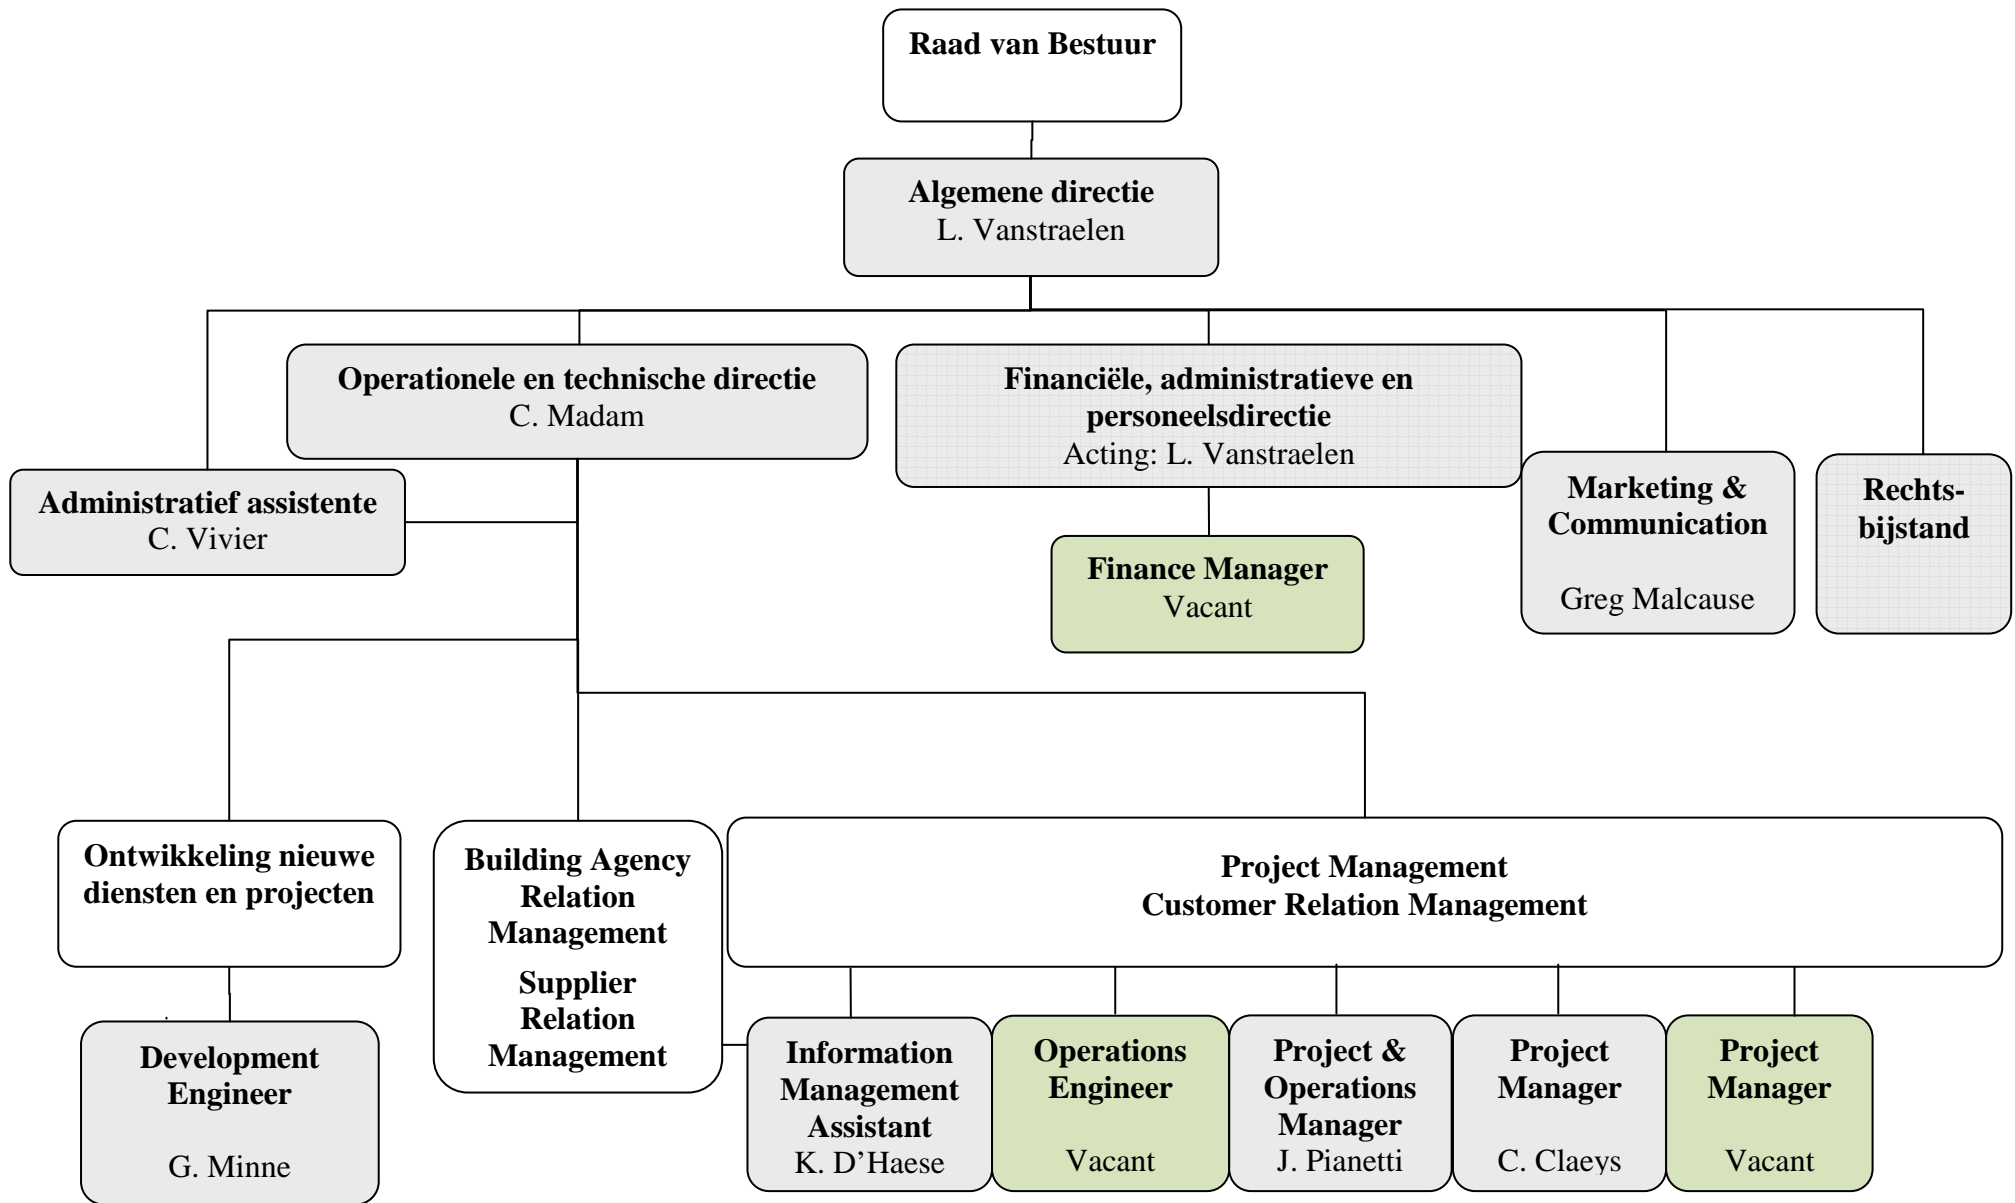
Raad van Bestuur

Algemene directie
L. Vanstraelen

Operationele en technische directie
C. Madam

Financiële, administratieve en personeelsdirectie
Acting: L. Vanstraelen

Administratief assistente
C. Vivier

Finance Manager
Vacant

Marketing & Communication
Greg Malcause

Rechtsbijstand

Ontwikkeling nieuwe diensten en projecten

Building Agency Relation Management
Supplier Relation Management

Project Management
Customer Relation Management

Development Engineer
G. Minne

Information Management Assistant
K. D'Haese

Operations Engineer
Vacant

Project & Operations Manager
J. Pianetti

Project Manager
C. Claeys

Project Manager
Vacant